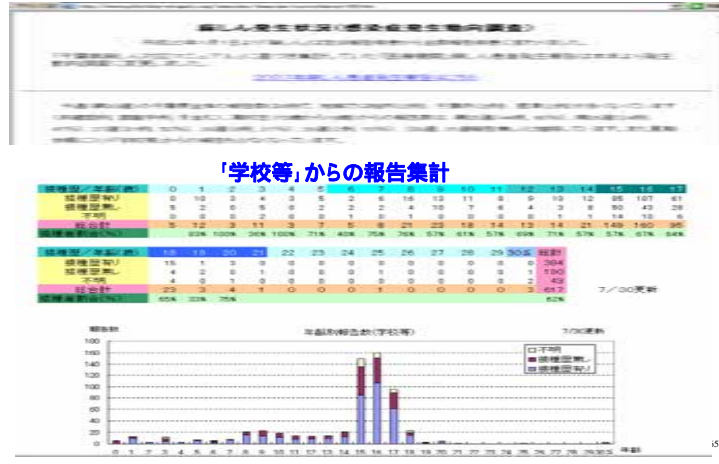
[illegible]

「学校等」からの報告集計

| 接種歴／年齢(歳) | 0 | 1 | 2 | 3 | 4 | 5 | 6 | 7 | 8 | 9 | 10 | 11 | 12 | 13 | 14 | 15 | 16 | 17 |
|---|---|---|---|---|---|---|---|---|---|---|---|---|---|---|---|---|---|---|
| 接種歴有り | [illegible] | 10 | 3 | 4 | 3 | 5 | 2 | 6 | 16 | 13 | 11 | 8 | 9 | 10 | 12 | 95 | 107 | 61 |
| 接種歴無し | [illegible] | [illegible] | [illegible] | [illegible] | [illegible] | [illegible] | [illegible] | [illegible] | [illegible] | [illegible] | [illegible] | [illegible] | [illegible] | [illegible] | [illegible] | 40 | 43 | 28 |
| 不明 | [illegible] | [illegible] | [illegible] | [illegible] | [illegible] | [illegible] | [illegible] | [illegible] | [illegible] | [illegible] | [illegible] | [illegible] | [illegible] | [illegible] | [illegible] | 14 | 10 | 6 |
| 総合計 | 5 | 12 | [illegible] | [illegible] | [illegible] | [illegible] | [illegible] | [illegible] | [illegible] | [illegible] | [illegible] | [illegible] | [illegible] | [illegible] | 21 | 149 | 160 | 95 |
| 接種歴割合(%) | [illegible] | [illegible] | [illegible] | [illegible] | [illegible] | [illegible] | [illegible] | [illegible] | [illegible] | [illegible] | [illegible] | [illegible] | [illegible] | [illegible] | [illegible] | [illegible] | 67% | 64% |

| 接種歴／年齢(歳) | 18 | 19 | 20 | 21 | 22 | 23 | 24 | 25 | 26 | 27 | 28 | 29 | 30～ | 総計 |
|---|---|---|---|---|---|---|---|---|---|---|---|---|---|---|
| 接種歴有り | 15 | 1 | 3 | 0 | 0 | 0 | 0 | 0 | 0 | 0 | 0 | 0 | 0 | 394 |
| 接種歴無し | 4 | 2 | 0 | 1 | 0 | 0 | 0 | 1 | 0 | 0 | 0 | 0 | 1 | 180 |
| 不明 | 4 | 0 | 1 | 0 | 0 | 0 | 0 | 0 | 0 | 0 | 0 | 0 | 2 | 43 |
| 総合計 | 23 | 3 | 4 | 1 | 0 | 0 | 0 | 1 | 0 | 0 | 0 | 0 | 3 | 617 |
| 接種歴割合(%) | 65% | 33% | 75% | | | | | | | | | | | 62% |

7／30更新

報告数

年齢別報告数(学校等)

7/30更新

□不明
■接種歴無し
■接種歴有り

180
160
140
120
100
80
60
40
20
0

0 1 2 3 4 5 6 7 8 9 10 11 12 13 14 15 16 17 18 19 20 21 22 23 24 25 26 27 28 29 30～

年齢

55